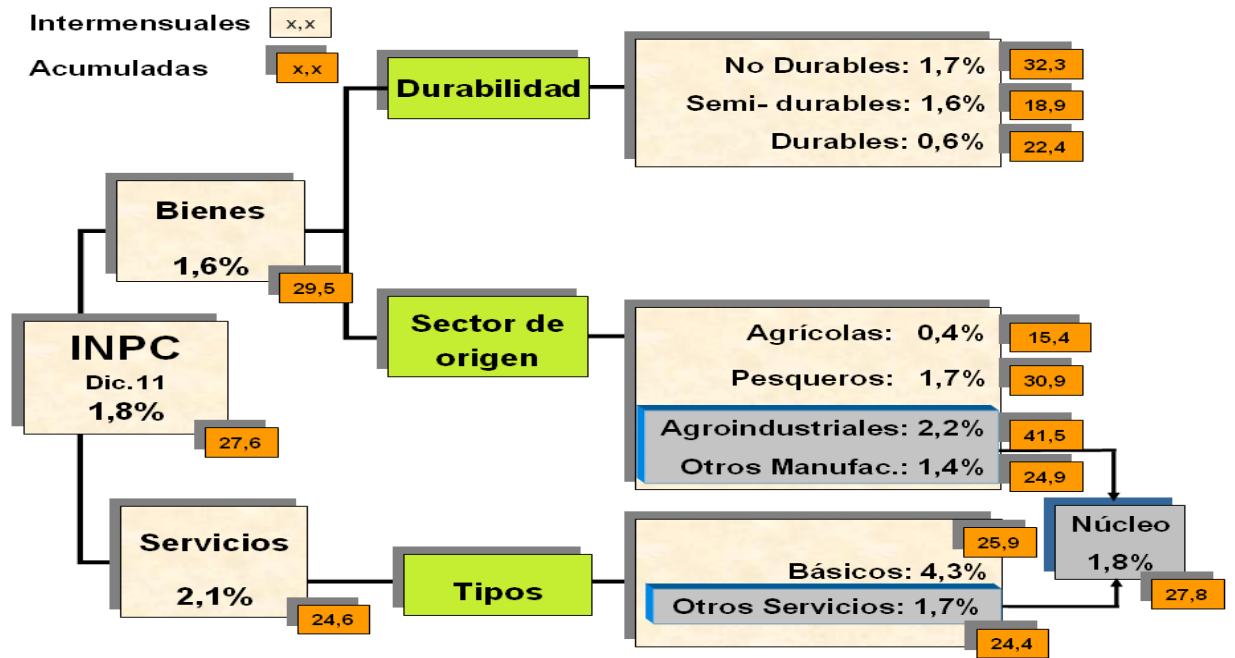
Intermensuales x,x
Acumuladas x,x

INPC
Dic.11
1,8%
27,6

Bienes
1,6%
29,5

Servicios
2,1%
24,6

Durabilidad

No Durables: 1,7% 32,3
Semi- durables: 1,6% 18,9
Durables: 0,6% 22,4

Sector de origen

Agrícolas: 0,4% 15,4
Pesqueros: 1,7% 30,9
Agroindustriales: 2,2% 41,5
Otros Manufac.: 1,4% 24,9

Tipos

25,9
Básicos: 4,3%
Otros Servicios: 1,7%
24,4

Núcleo
1,8%
27,8